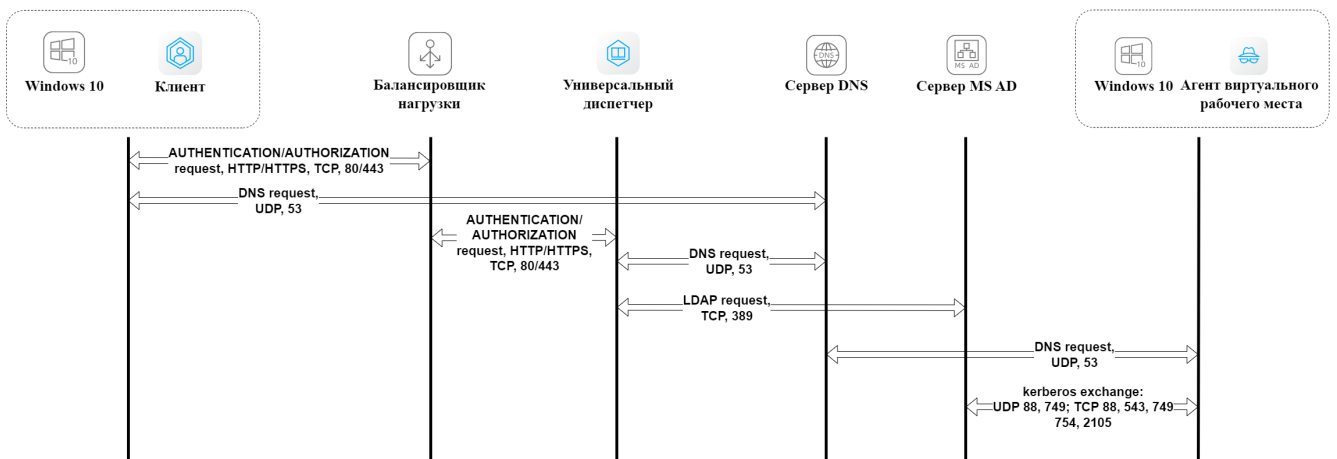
10
Windows 10
Клиент
Балансировщик нагрузки
Универсальный диспетчер
DNS
Сервер DNS
MS AD
Сервер MS AD
10
Windows 10
Агент виртуального рабочего места

AUTHENTICATION/AUTHORIZATION request, HTTP/HTTPS, TCP, 80/443
DNS request, UDP, 53
AUTHENTICATION/ AUTHORIZATION request, HTTP/HTTPS, TCP, 80/443
DNS request, UDP, 53
LDAP request, TCP, 389
DNS request, UDP, 53
kerberos exchange: UDP 88, 749; TCP 88, 543, 749 754, 2105